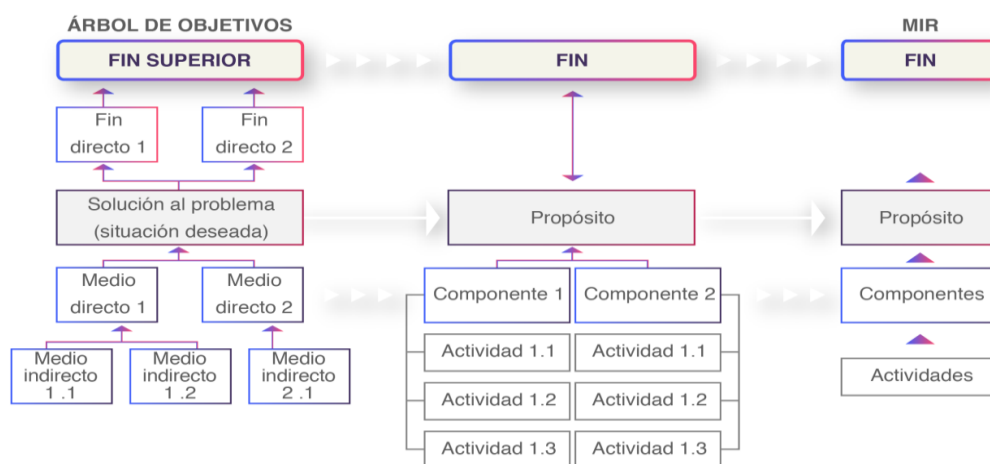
ÁRBOL DE OBJETIVOS

FIN SUPERIOR

Fin directo 1

Fin directo 2

Solución al problema (situación deseada)

Medio directo 1

Medio directo 2

Medio indirecto 1 .1

Medio indirecto 1 .2

Medio indirecto 2 .1

FIN

Propósito

Componente 1

Componente 2

Actividad 1.1

Actividad 1.1

Actividad 1.2

Actividad 1.2

Actividad 1.3

Actividad 1.3

MIR

FIN

Propósito

Componentes

Actividades